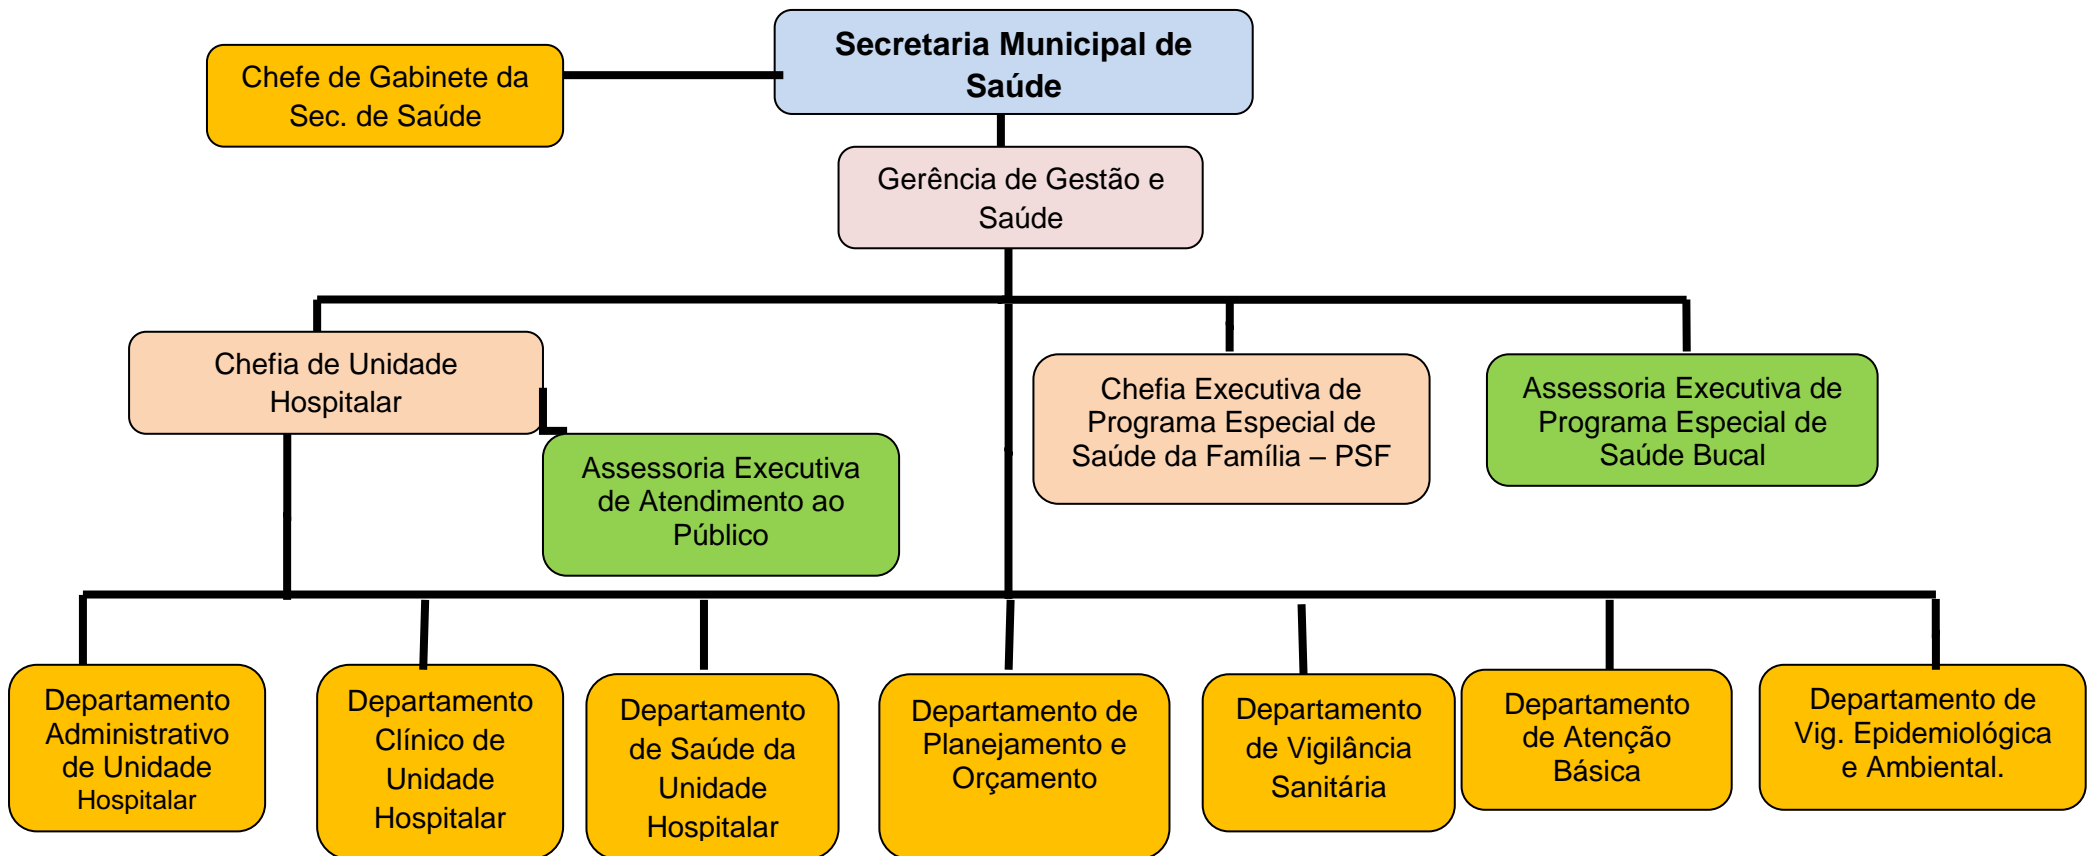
Secretaria Municipal de Saúde

Chefe de Gabinete da Sec. de Saúde

Gerência de Gestão e Saúde

Chefia de Unidade Hospitalar

Assessoria Executiva de Atendimento ao Público

Chefia Executiva de Programa Especial de Saúde da Família – PSF

Assessoria Executiva de Programa Especial de Saúde Bucal

Departamento Administrativo de Unidade Hospitalar

Departamento Clínico de Unidade Hospitalar

Departamento de Saúde da Unidade Hospitalar

Departamento de Planejamento e Orçamento

Departamento de Vigilância Sanitária

Departamento de Atenção Básica

Departamento de Vig. Epidemiológica e Ambiental.